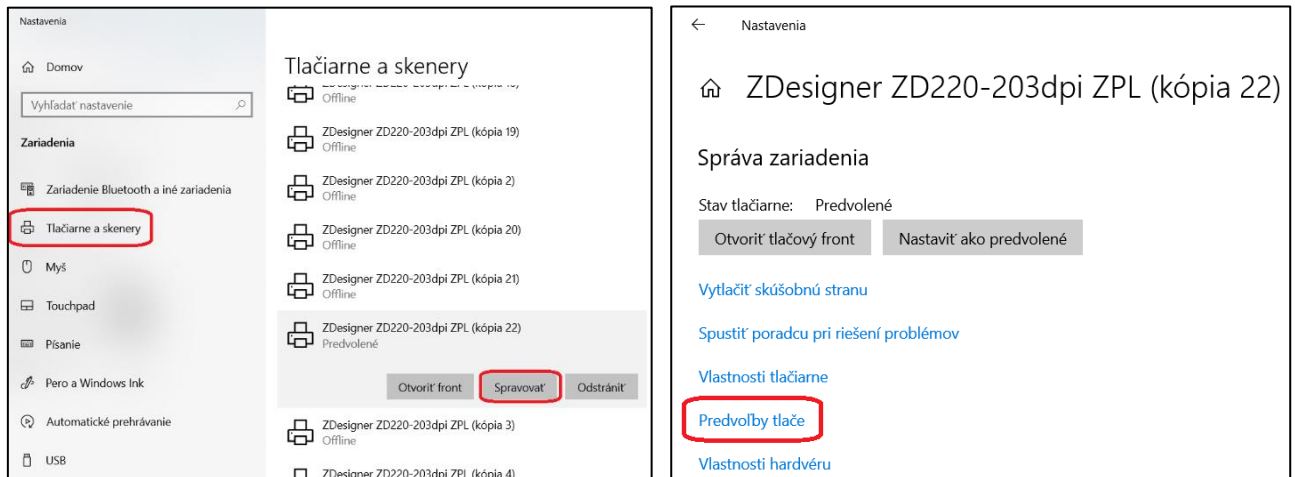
Nastavenia

Domov

Vyhľadať nastavenie

Zariadenia

Zariadenie Bluetooth a iné zariadenia

Tlačiarne a skenery

Myš

Touchpad

Písanie

Pero a Windows Ink

Automatické prehrávanie

USB

Tlačiarne a skenery

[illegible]
Offline

ZDesigner ZD220-203dpi ZPL (kópia 19)
Offline

ZDesigner ZD220-203dpi ZPL (kópia 2)
Offline

ZDesigner ZD220-203dpi ZPL (kópia 20)
Offline

ZDesigner ZD220-203dpi ZPL (kópia 21)
Offline

ZDesigner ZD220-203dpi ZPL (kópia 22)
Predvolené

Otvoriť front | Spravovať | Odstrániť

ZDesigner ZD220-203dpi ZPL (kópia 3)
Offline

ZDesigner ZD220-203dpi ZPL (kópia 4)

Nastavenia

ZDesigner ZD220-203dpi ZPL (kópia 22)

Správa zariadenia

Stav tlačiarne: Predvolené

Otvoriť tlačový front | Nastaviť ako predvolené

Vytlačiť skúšobnú stranu

Spustiť poradcu pri riešení problémov

Vlastnosti tlačiarne

Predvoľby tlače

Vlastnosti hardvéru